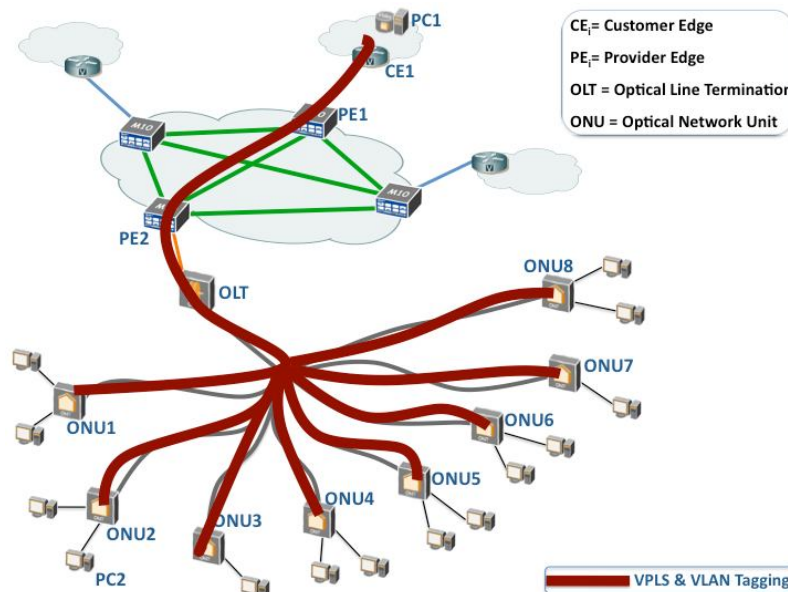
PC1
CE1
PE1
PE2
OLT
ONU8
ONU7
ONU6
ONU5
ONU4
ONU3
ONU2
ONU1
PC2
M10
M10
M10
M10

$CE_i$= Customer Edge
$PE_i$= Provider Edge
OLT = Optical Line Terminatio
ONU = Optical Network Unit

VPLS & VLAN Tagging